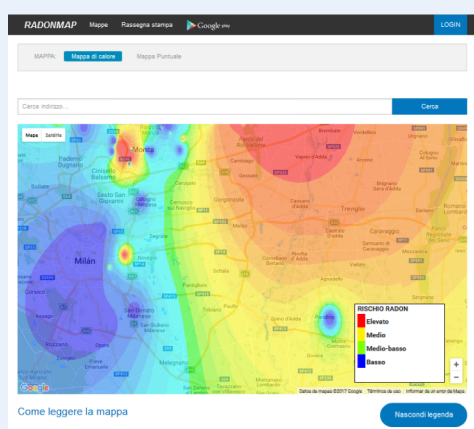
RADONMAP Mappe Rassegna stampa Google play LOGIN

MAPPA: Mappa di calore Mappa Puntuale

Cerca indirizzo...

Cerca

Mappa Satellite

Monza

Milán

Treviglio

Caravaggio

RISCHIO RADON

Elevato

Medio

Medio-basso

Basso

Google

Datos de mapas ©2017 Google Términos de uso Informar de un error de Maps

Come leggere la mappa

Nascondi legenda